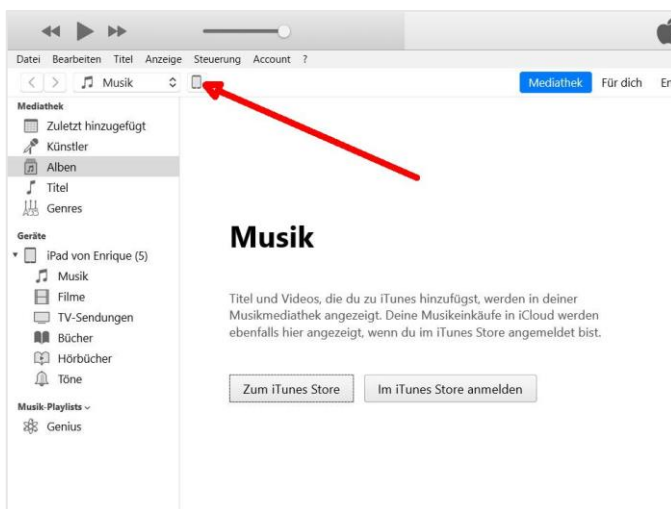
Datei Bearbeiten Titel Anzeige Steuerung Account ?

Musik

Mediathek Für dich En

Mediathek
Zuletzt hinzugefügt
Künstler
Alben
Titel
Genres

Geräte
iPad von Enrique (5)
Musik
Filme
TV-Sendungen
Bücher
Hörbücher
Töne

Musik-Playlists
Genius

Musik

Titel und Videos, die du zu iTunes hinzufügst, werden in deiner Musikmediathek angezeigt. Deine Musikeinkäufe in iCloud werden ebenfalls hier angezeigt, wenn du im iTunes Store angemeldet bist.

Zum iTunes Store

Im iTunes Store anmelden